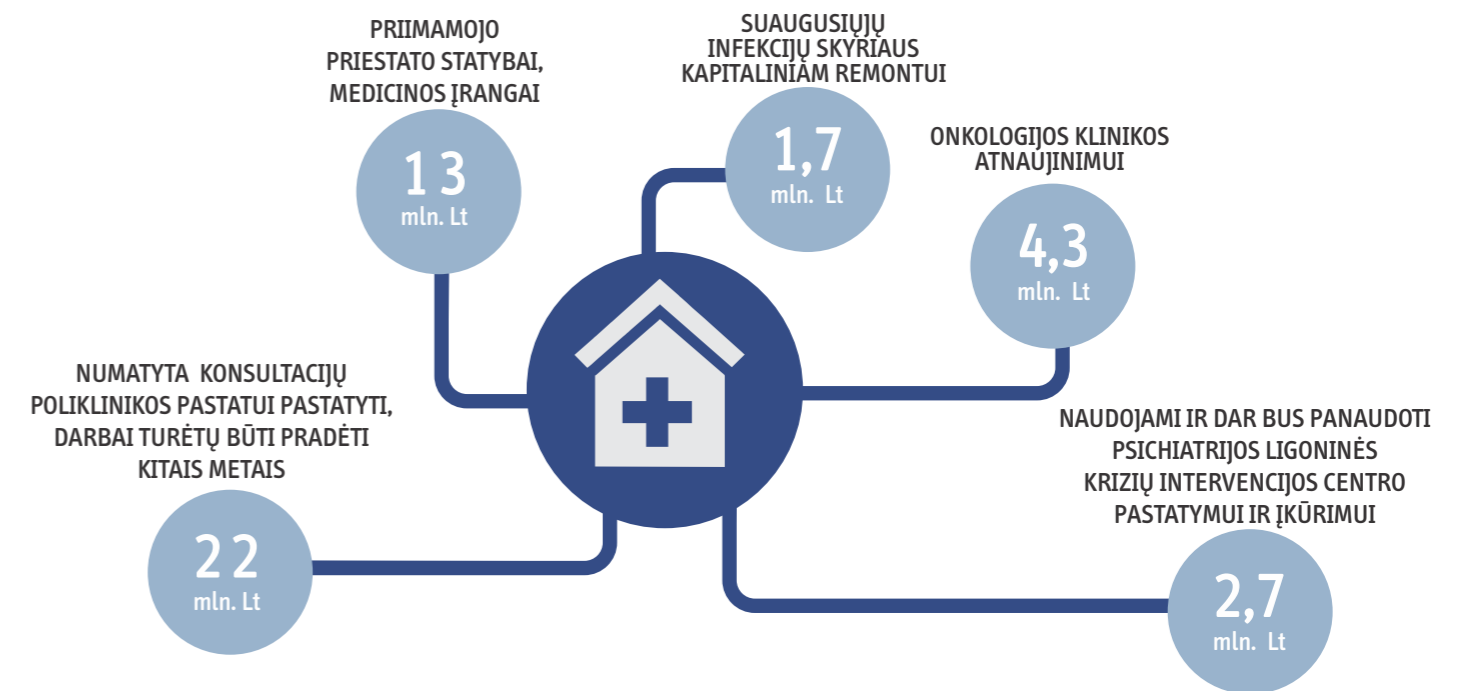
PRIIMAMOJO PRIESTATO STATYBAI, MEDICINOS ĮRANGAI

13
mln. Lt

SUAUGUSIŲJŲ INFEKCIJŲ SKYRIAUS KAPITALINIAM REMONTUI

1,7
mln. Lt

ONKOLOGIJOS KLINIKOS ATNAUJINIMUI

4,3
mln. Lt

NUMATYTA KONSULTACIJŲ POLIKLINIKOS PASTATUI PASTATYTI, DARBAI TURĖTŲ BŪTI PRADĖTI KITAIS METAIS

22
mln. Lt

NAUDOJAMI IR DAR BUS PANAUDOTI PSICHIATRIJOS LIGONINĖS KRIZIŲ INTERVENCIJOS CENTRO PASTATYMUI IR ĮKŪRIMUI

2,7
mln. Lt